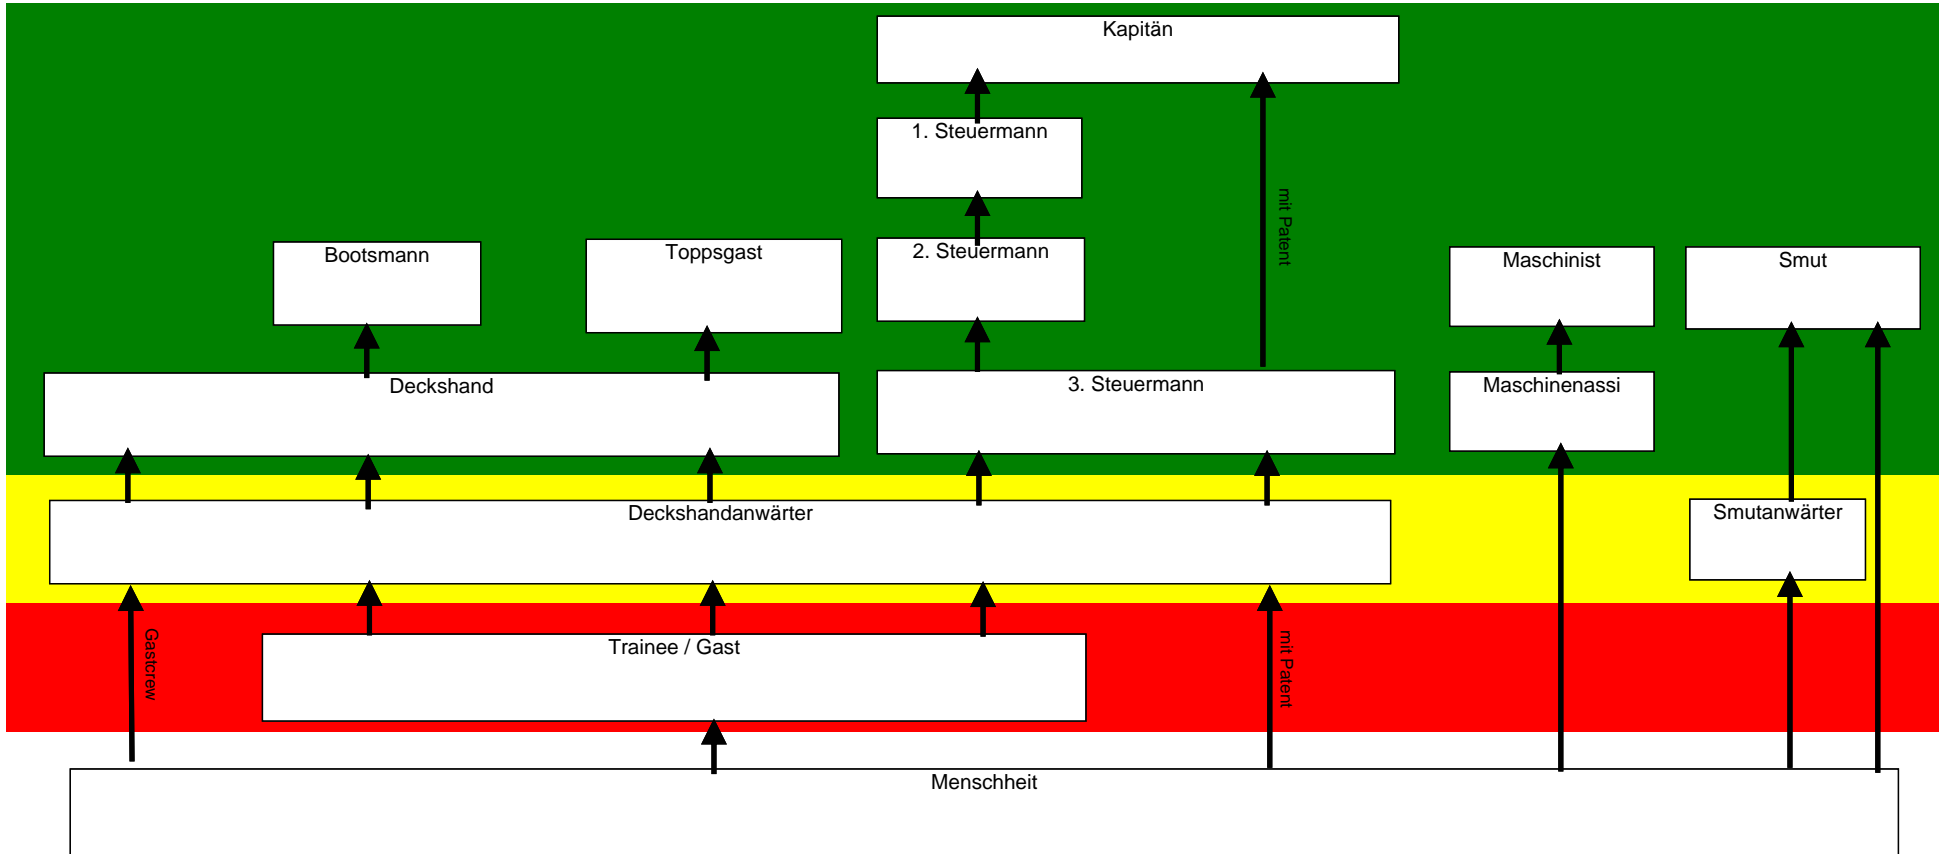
Kapitän

1. Steuermann

mit Patent

2. Steuermann

Bootsmann

Toppsgast

Maschinist

Smut

Deckshand

3. Steuermann

Maschinenassi

Deckshandanwärter

Smutanwärter

Gastcrew

Trainee / Gast

mit Patent

Menschheit